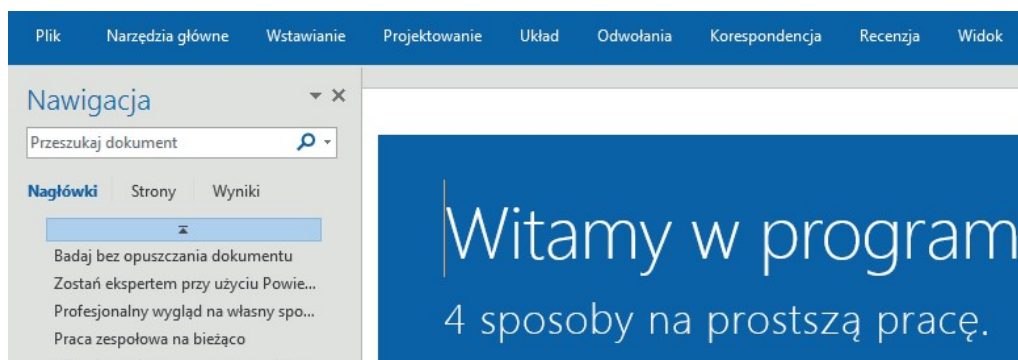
Plik Narzędzia główne Wstawianie Projektowanie Układ Odwołania Korespondencja Recenzja Widok

Nawigacja

Przeszukaj dokument

Nagłówki Strony Wyniki

Badaj bez opuszczania dokumentu
Zostań ekspertem przy użyciu Powie...
Profesjonalny wygląd na własny spo...
Praca zespołowa na bieżąco

Witamy w program

4 sposoby na prostszą pracę.